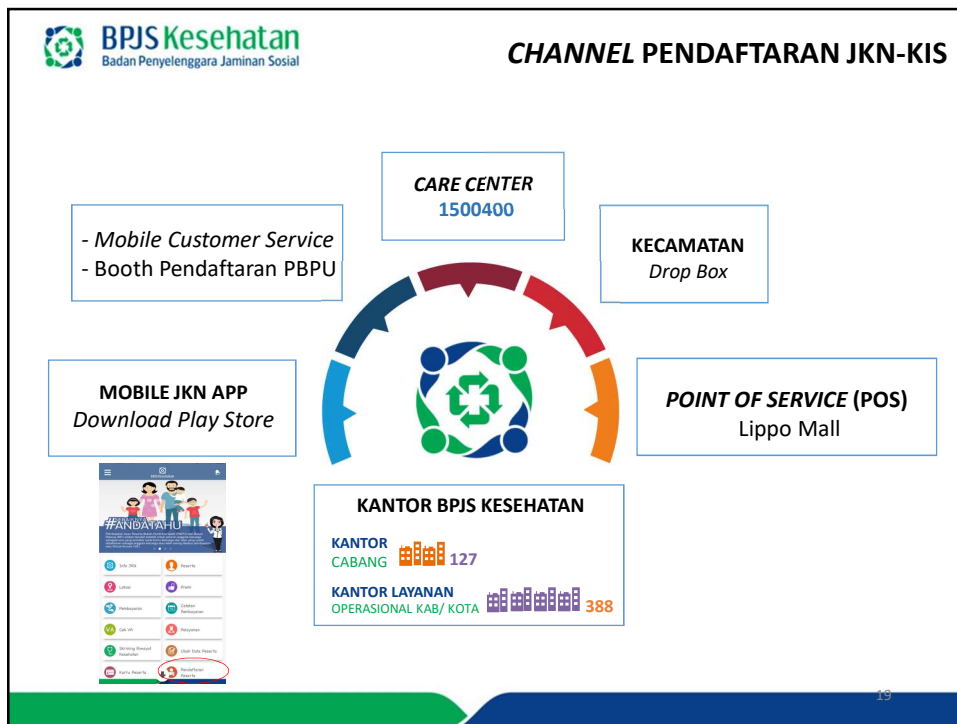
BPJS Kesehatan
Badan Penyelenggara Jaminan Sosial

*CHANNEL* PENDAFTARAN JKN-KIS

*CARE CENTER*
1500400

- *Mobile Customer Service*
- Booth Pendaftaran PBPU

KECAMATAN
*Drop Box*

MOBILE JKN APP
*Download Play Store*

*POINT OF SERVICE* (POS)
Lippo Mall

#ANDATAHU

Info JKN
Peserta
Lokasi
Premi
Pembayaran
Catatan Pelayanan
Cek VA
Pelayanan
Skrining Riwayat Kesehatan
Ubah Data Peserta
Kartu Peserta
Pendaftaran Peserta

KANTOR BPJS KESEHATAN

KANTOR
CABANG 127

KANTOR LAYANAN
OPERASIONAL KAB/ KOTA 388

19